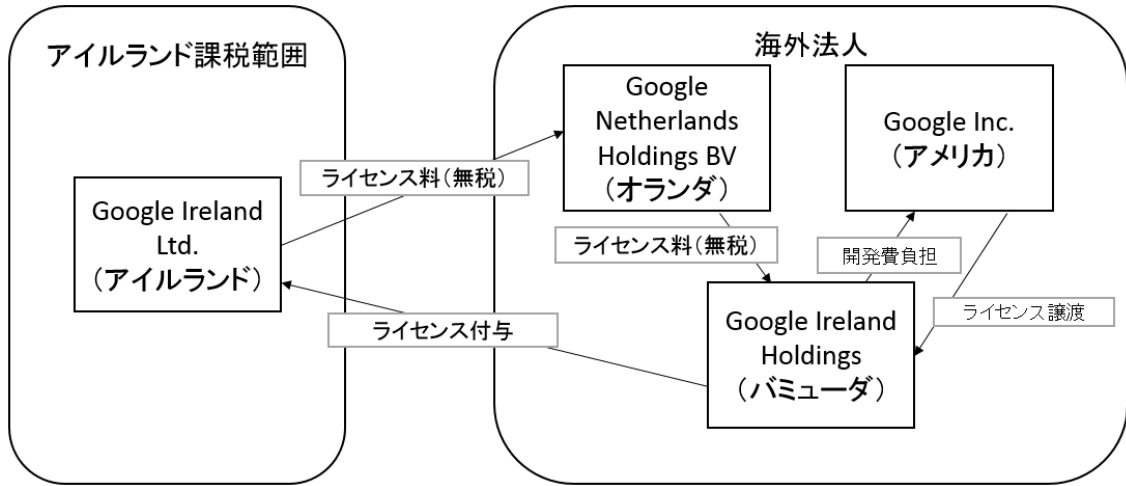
アイルランド課税範囲

海外法人

Google Netherlands Holdings BV
（オランダ）

Google Inc.
（アメリカ）

ライセンス料（無税）

Google Ireland Ltd.
（アイルランド）

ライセンス料（無税）

開発費負担

Google Ireland Holdings
（バミューダ）

ライセンス付与

ライセンス譲渡